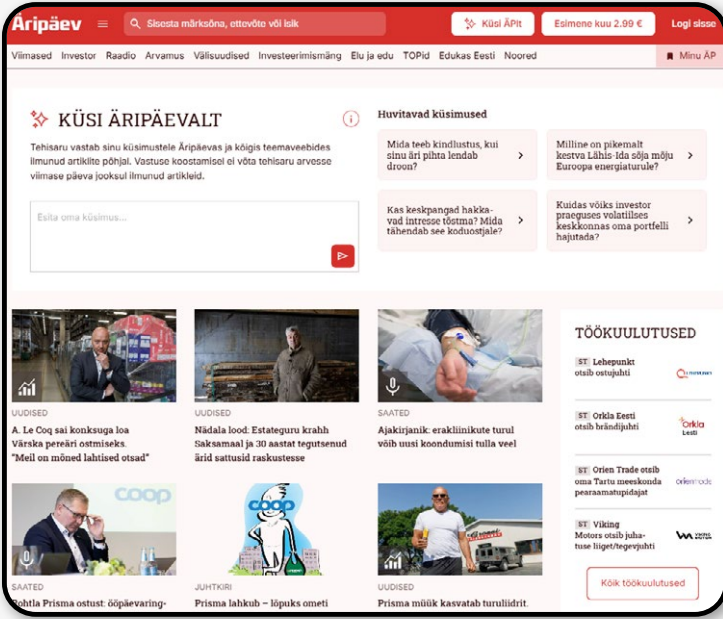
Äripäev

Sisesta märksõna, ettevõte või isik

Küsi ÄPlt

Esimene kuu 2.99 €

Logi sisse

Viimased Investor Raadio Arvamus Välisuudised Investeerimismäng Elu ja edu TOPid Edukas Eesti Noored

Minu ÄP

KÜSI ÄRIPÄEVALT

Tehisaru vastab sinu küsimustele Äripäevas ja kõigis teemaveebides ilmunud artiklite põhjal. Vastuse koostamisel ei võta tehisaru arvesse viimase päeva jooksul ilmunud artikleid.

Esita oma küsimus...

Huvitavad küsimused

Mida teeb kindlustus, kui sinu äri pihta lendab droon?

Milline on pikemalt kestva Lähis-Ida sõja mõju Euroopa energiaturule?

Kas keskpangad hakkavad intresse tõstma? Mida tähendab see koduostjale?

Kuidas võiks investor praeguses volatiilses keskkonnas oma portfelli hajutada?

UUDISED
A. Le Coq sai konksuga loa Värska pereäri ostmiseks. "Meil on mõned lahtised otsad"

UUDISED
Nädala lood: Estateguru krahh Saksamaal ja 30 aastat tegutsenud ärid sattusid raskustesse

SAATED
Ajakirjanik: erakliinikute turul võib uusi koondumisi tulla veel

TÖÖKUULUTUSED

ST Lehepunkt otsib ostujuhti

ST Orkla Eesti otsib brändijuhti

Orkla Eesti

ST Orien Trade otsib oma Tartu meeskonda pearaamatupidajat

orientrade

ST Viking Motors otsib juhatuse liiget/tegevjuhti

Kõik töökuulutused

coop

SAATED
Rohtla Prisma ostust: ööpäevaring-

JUHTKIRI
Prisma lahkub – lõpuks ometi

UUDISED
Prisma müük kasvatab turuliidrit.